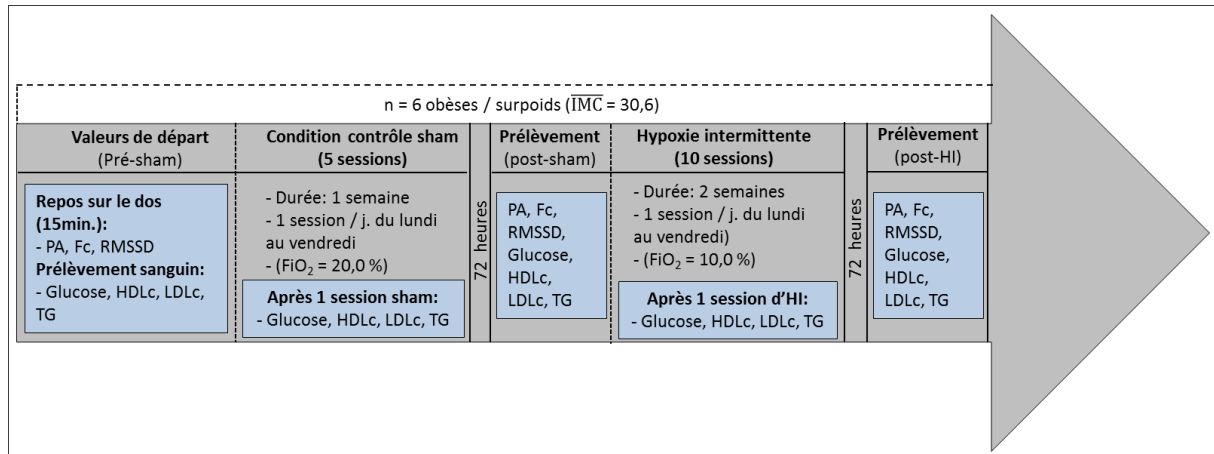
n = 6 obèses / surpoids ($\overline{\text{IMC}}$ = 30,6)

**Valeurs de départ**
(Pré-sham)

**Repos sur le dos (15min.):**
- PA, Fc, RMSSD
**Prélèvement sanguin:**
- Glucose, HDLc, LDLc, TG

**Condition contrôle sham**
**(5 sessions)**

- Durée: 1 semaine
- 1 session / j. du lundi au vendredi
- ($FiO_2$ = 20,0 %)

**Après 1 session sham:**
- Glucose, HDLc, LDLc, TG

72 heures

**Prélèvement**
(post-sham)

PA, Fc, RMSSD, Glucose, HDLc, LDLc, TG

**Hypoxie intermittente**
**(10 sessions)**

- Durée: 2 semaines
- 1 session / j. du lundi au vendredi)
- ($FiO_2$ = 10,0 %)

**Après 1 session d'HI:**
- Glucose, HDLc, LDLc, TG

72 heures

**Prélèvement**
(post-HI)

PA, Fc, RMSSD, Glucose, HDLc, LDLc, TG